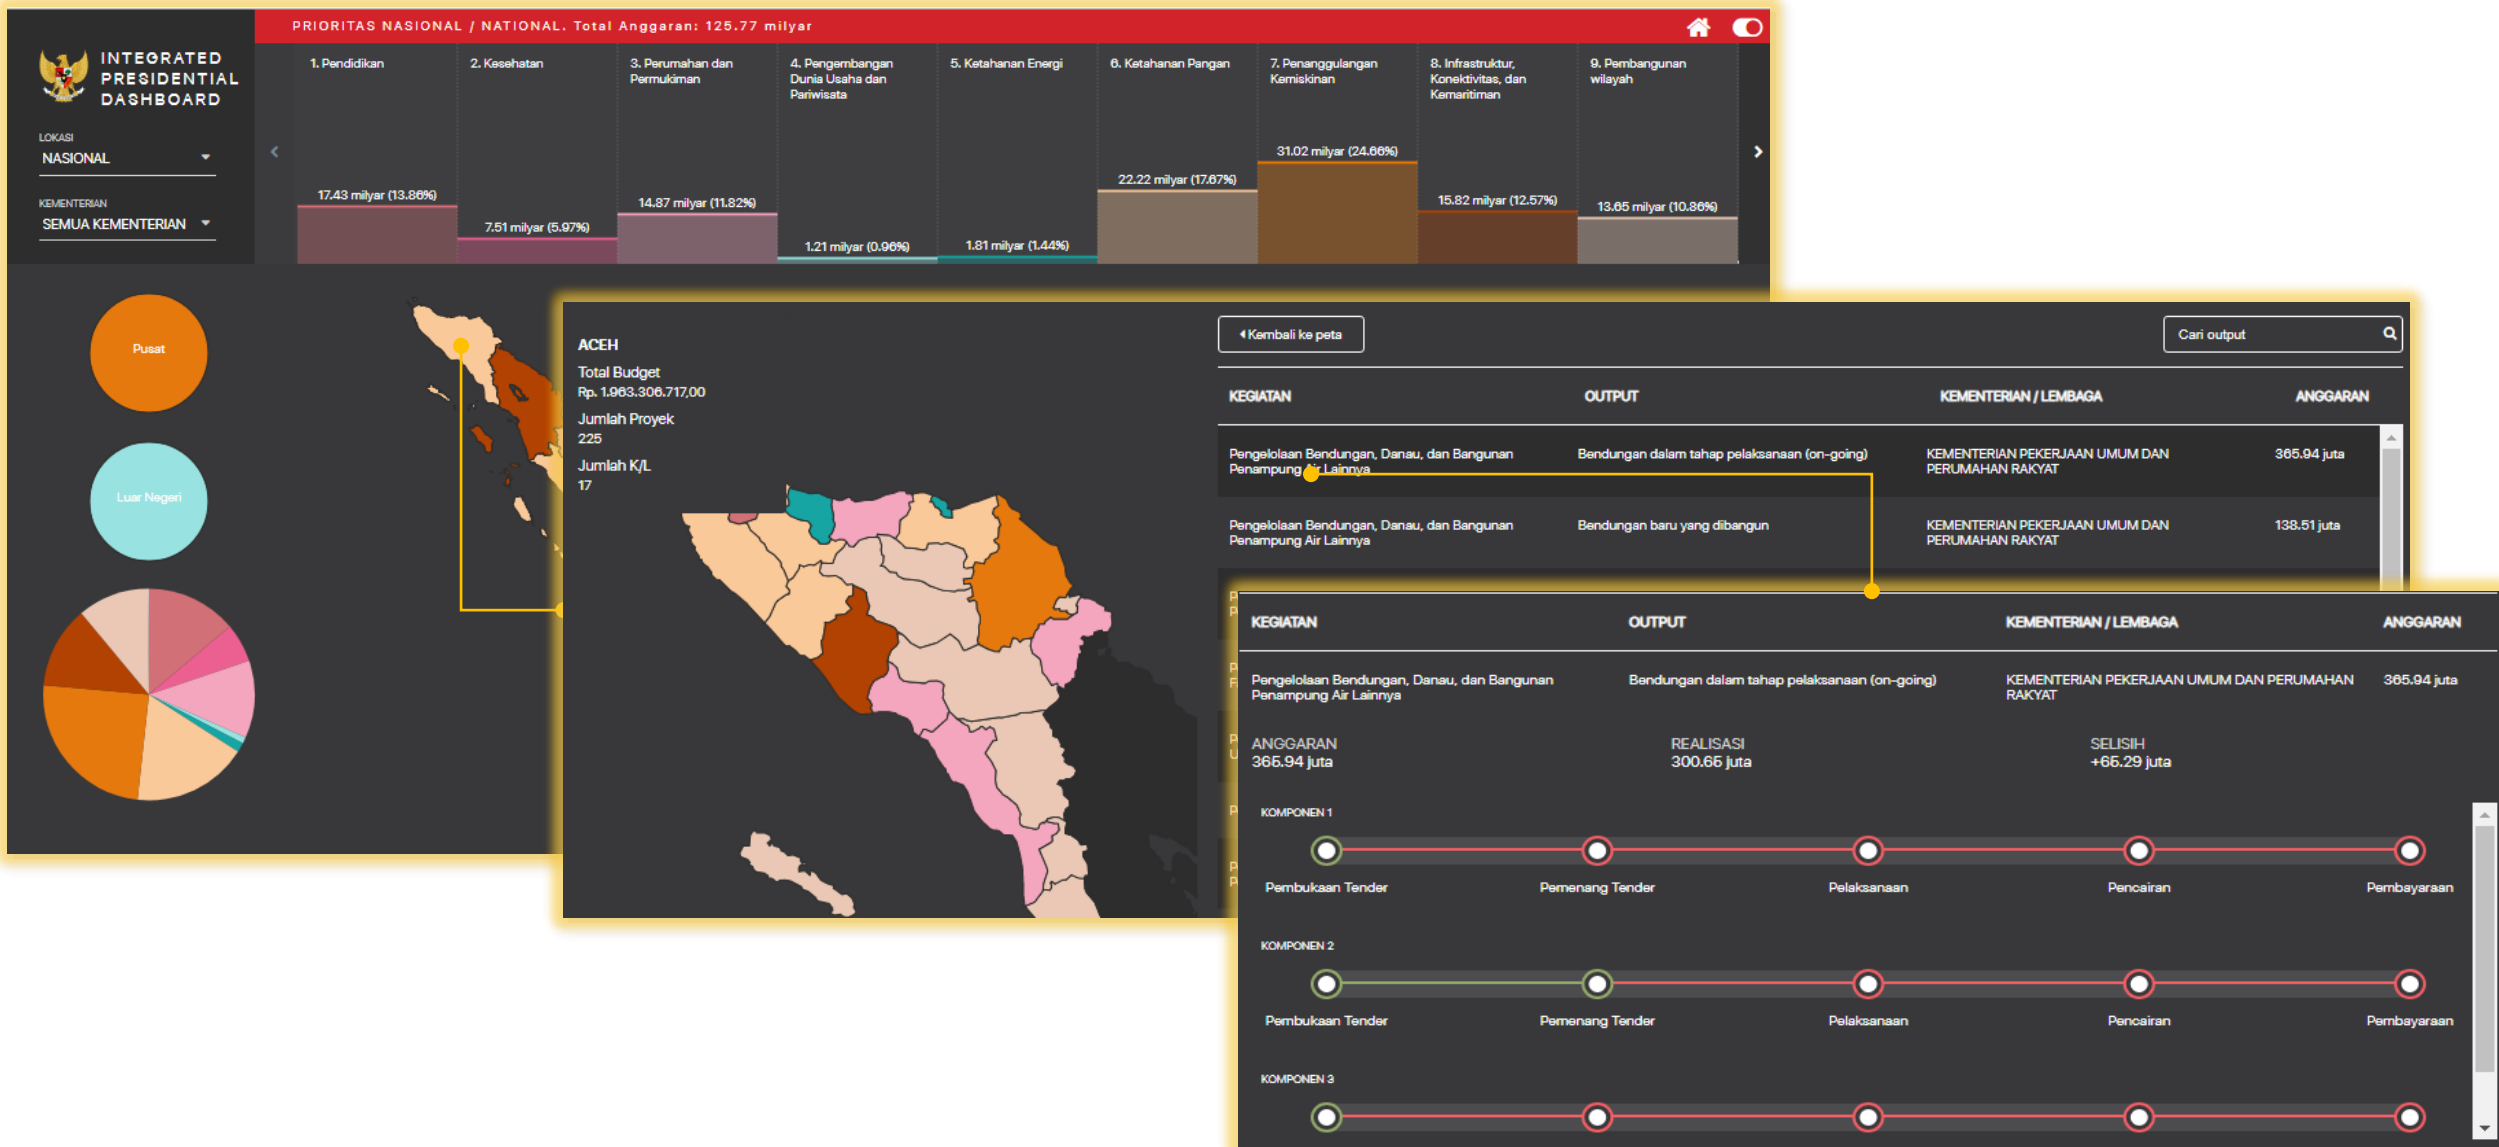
INTEGRATED PRESIDENTIAL DASHBOARD

PRIORITAS NASIONAL / NATIONAL. Total Anggaran: 125.77 milyar

LOKASI
NASIONAL

KEMENTERIAN
SEMUA KEMENTERIAN

1. Pendidikan
17.43 milyar (13.86%)

2. Kesehatan
7.51 milyar (5.97%)

3. Perumahan dan Permukiman
14.87 milyar (11.82%)

4. Pengembangan Dunia Usaha dan Pariwisata
1.21 milyar (0.96%)

5. Ketahanan Energi
1.81 milyar (1.44%)

6. Ketahanan Pangan
22.22 milyar (17.67%)

7. Penanggulangan Kemiskinan
31.02 milyar (24.66%)

8. Infrastruktur, Konektivitas, dan Kemaritiman
15.82 milyar (12.57%)

9. Pembangunan wilayah
13.65 milyar (10.86%)

Pusat

Luar Negeri

ACEH
Total Budget
Rp. 1.963.306.717,00
Jumlah Proyek
225
Jumlah K/L
17

Kembali ke peta

Cari output

| KEGIATAN | OUTPUT | KEMENTERIAN / LEMBAGA | ANGGARAN |
|---|---|---|---|
| Pengelolaan Bendungan, Danau, dan Bangunan Penampung Air Lainnya | Bendungan dalam tahap pelaksanaan (on-going) | KEMENTERIAN PEKERJAAN UMUM DAN PERUMAHAN RAKYAT | 365.94 juta |
| Pengelolaan Bendungan, Danau, dan Bangunan Penampung Air Lainnya | Bendungan baru yang dibangun | KEMENTERIAN PEKERJAAN UMUM DAN PERUMAHAN RAKYAT | 138.51 juta |

| KEGIATAN | OUTPUT | KEMENTERIAN / LEMBAGA | ANGGARAN |
|---|---|---|---|
| Pengelolaan Bendungan, Danau, dan Bangunan Penampung Air Lainnya | Bendungan dalam tahap pelaksanaan (on-going) | KEMENTERIAN PEKERJAAN UMUM DAN PERUMAHAN RAKYAT | 365.94 juta |

ANGGARAN
365.94 juta

REALISASI
300.65 juta

SELISIH
+65.29 juta

KOMPONEN 1
Pembukaan Tender
Pemenang Tender
Pelaksanaan
Pencairan
Pembayaraan

KOMPONEN 2
Pembukaan Tender
Pemenang Tender
Pelaksanaan
Pencairan
Pembayaraan

KOMPONEN 3